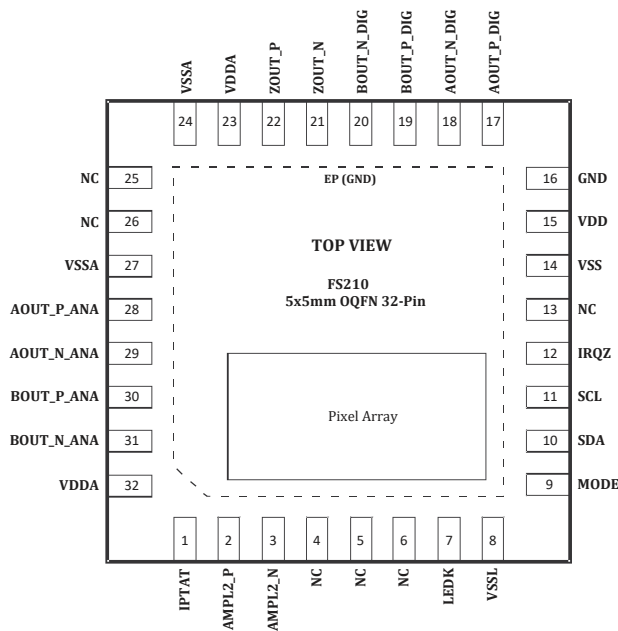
VSSA 24
VDDA 23
ZOUT_P 22
ZOUT_N 21
BOUT_N_DIG 20
BOUT_P_DIG 19
AOUT_N_DIG 18
AOUT_P_DIG 17

EP (GND)

NC 25
NC 26
VSSA 27
AOUT_P_ANA 28
AOUT_N_ANA 29
BOUT_P_ANA 30
BOUT_N_ANA 31
VDDA 32

TOP VIEW

FS210
5x5mm OQFN 32-Pin

Pixel Array

16 GND
15 VDD
14 VSS
13 NC
12 IRQZ
11 SCL
10 SDA
9 MODE

1 IPTAT
2 AMPL2_P
3 AMPL2_N
4 NC
5 NC
6 NC
7 LEDK
8 VSSL